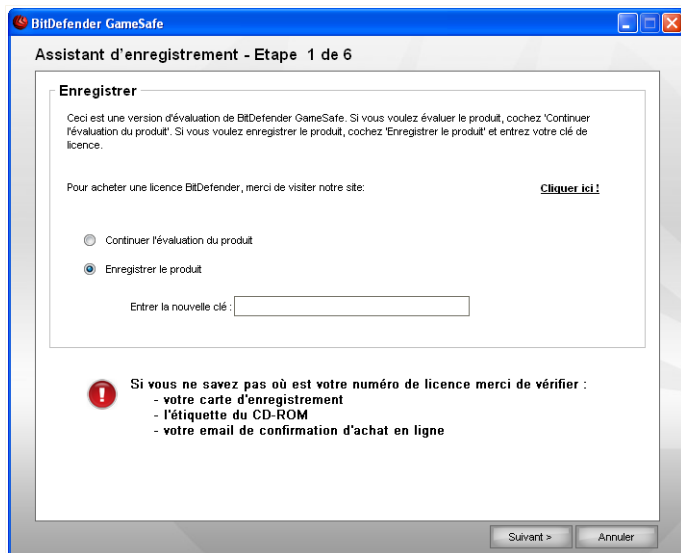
BitDefender GameSafe

Assistant d'enregistrement - Etape 1 de 6

Enregistrer

Ceci est une version d'évaluation de BitDefender GameSafe. Si vous voulez évaluer le produit, cochez 'Continuer l'évaluation du produit'. Si vous voulez enregistrer le produit, cochez 'Enregistrer le produit' et entrez votre clé de licence.

Pour acheter une licence BitDefender, merci de visiter notre site:

Cliquer ici !

Continuer l'évaluation du produit

Enregistrer le produit

Entrer la nouvelle clé :

Si vous ne savez pas où est votre numéro de licence merci de vérifier :
- votre carte d'enregistrement
- l'étiquette du CD-ROM
- votre email de confirmation d'achat en ligne

Suivant >

Annuler